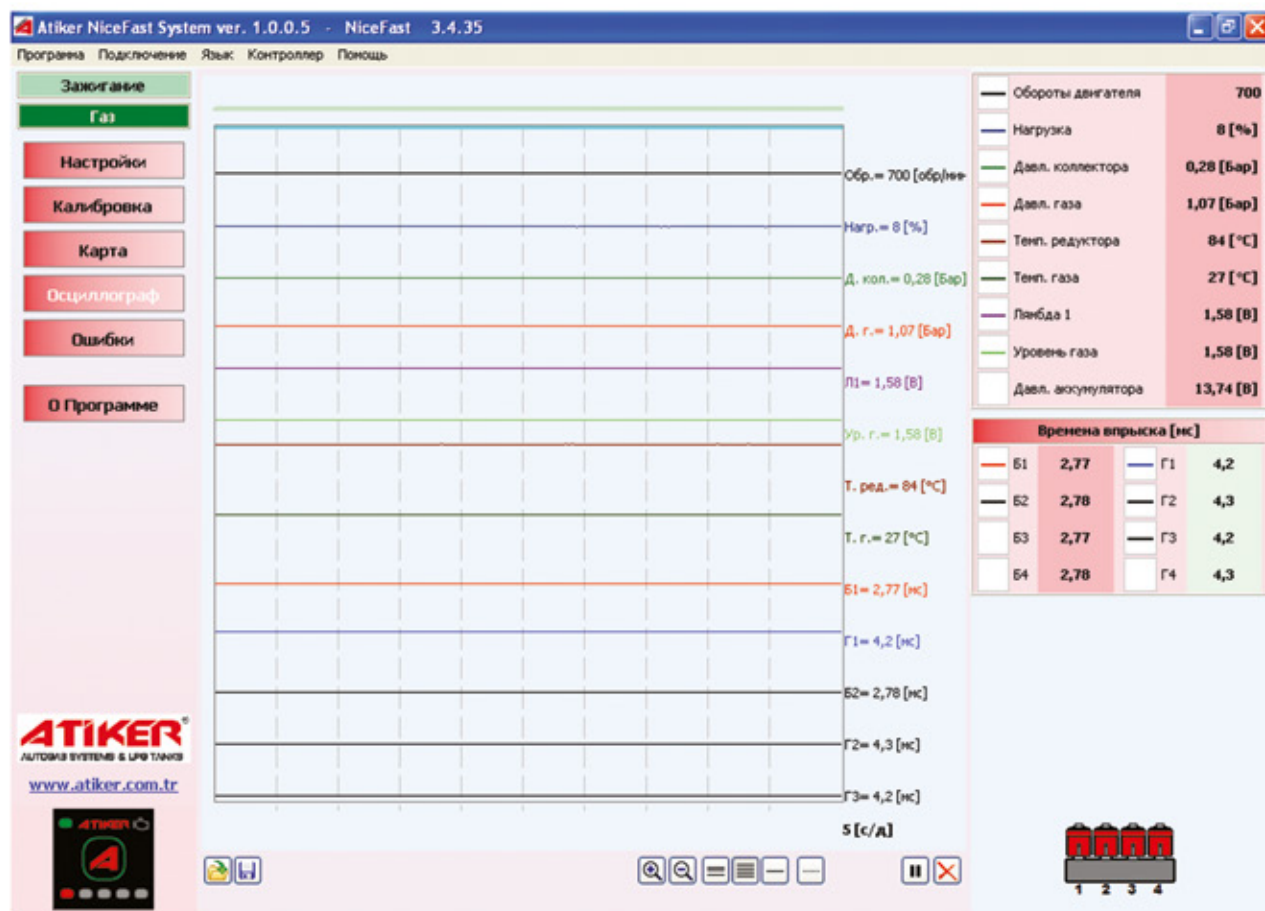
Atiker NiceFast System ver. 1.0.0.5 - NiceFast 3.4.35

Программа Подключение Язык Контроллер Помощь

Зажигание
Газ

Настройки
Калибровка
Карта
Осциллограф
Ошибки
О Программе

Обр.= 700 [обр/мин
Нагр.= 8 [%]
Д. кол.= 0,28 [Бар]
Д. г.= 1,07 [Бар]
Л1= 1,58 [В]
Ур. г.= 1,58 [В]
Т. ред.= 84 [°С]
Т. г.= 27 [°С]
Б1= 2,77 [мс]
Г1= 4,2 [мс]
Б2= 2,78 [мс]
Г2= 4,3 [мс]
Г3= 4,2 [мс]
5 [с/д]

| | |
|---|---|
| Обороты двигателя | 700 |
| Нагрузка | 8 [%] |
| Давл. коллектора | 0,28 [Бар] |
| Давл. газа | 1,07 [Бар] |
| Темп. редуктора | 84 [°С] |
| Темп. газа | 27 [°С] |
| Лямбда 1 | 1,58 [В] |
| Уровень газа | 1,58 [В] |
| Давл. аккумулятора | 13,74 [В] |

Времена впрыска [мс]

| | | | |
|---|---|---|---|
| Б1 | 2,77 | Г1 | 4,2 |
| Б2 | 2,78 | Г2 | 4,3 |
| Б3 | 2,77 | Г3 | 4,2 |
| Б4 | 2,78 | Г4 | 4,3 |

ATIKER®
AUTOGAS SYSTEMS & LPG TANKS
www.atiker.com.tr
ATIKER

1 2 3 4